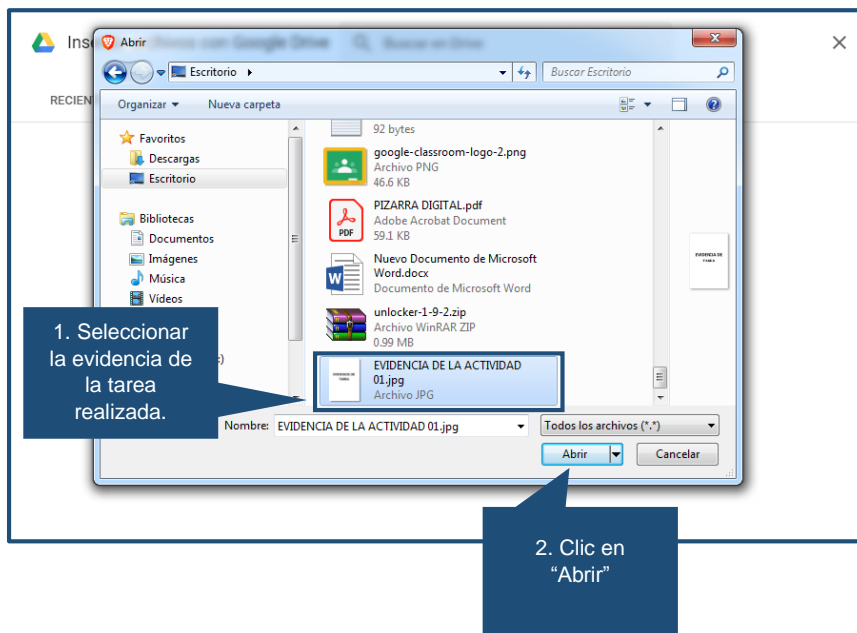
Ins

RECIEN

Abrir

Escritorio ▸

Buscar Escritorio

Organizar ▾ Nueva carpeta

Favoritos
Descargas
Escritorio

Bibliotecas
Documentos
Imágenes
Música
Vídeos

92 bytes

google-classroom-logo-2.png
Archivo PNG
46.6 KB

PIZARRA DIGITAL.pdf
Adobe Acrobat Document
59.1 KB

Nuevo Documento de Microsoft Word.docx
Documento de Microsoft Word

unlocker-1-9-2.zip
Archivo WinRAR ZIP
0.99 MB

EVIDENCIA DE LA ACTIVIDAD 01.jpg
Archivo JPG

EVIDENCIA DE TAREA

Nombre: EVIDENCIA DE LA ACTIVIDAD 01.jpg

Todos los archivos (*.*)

Abrir

Cancelar

1. Seleccionar la evidencia de la tarea realizada.

2. Clic en "Abrir"